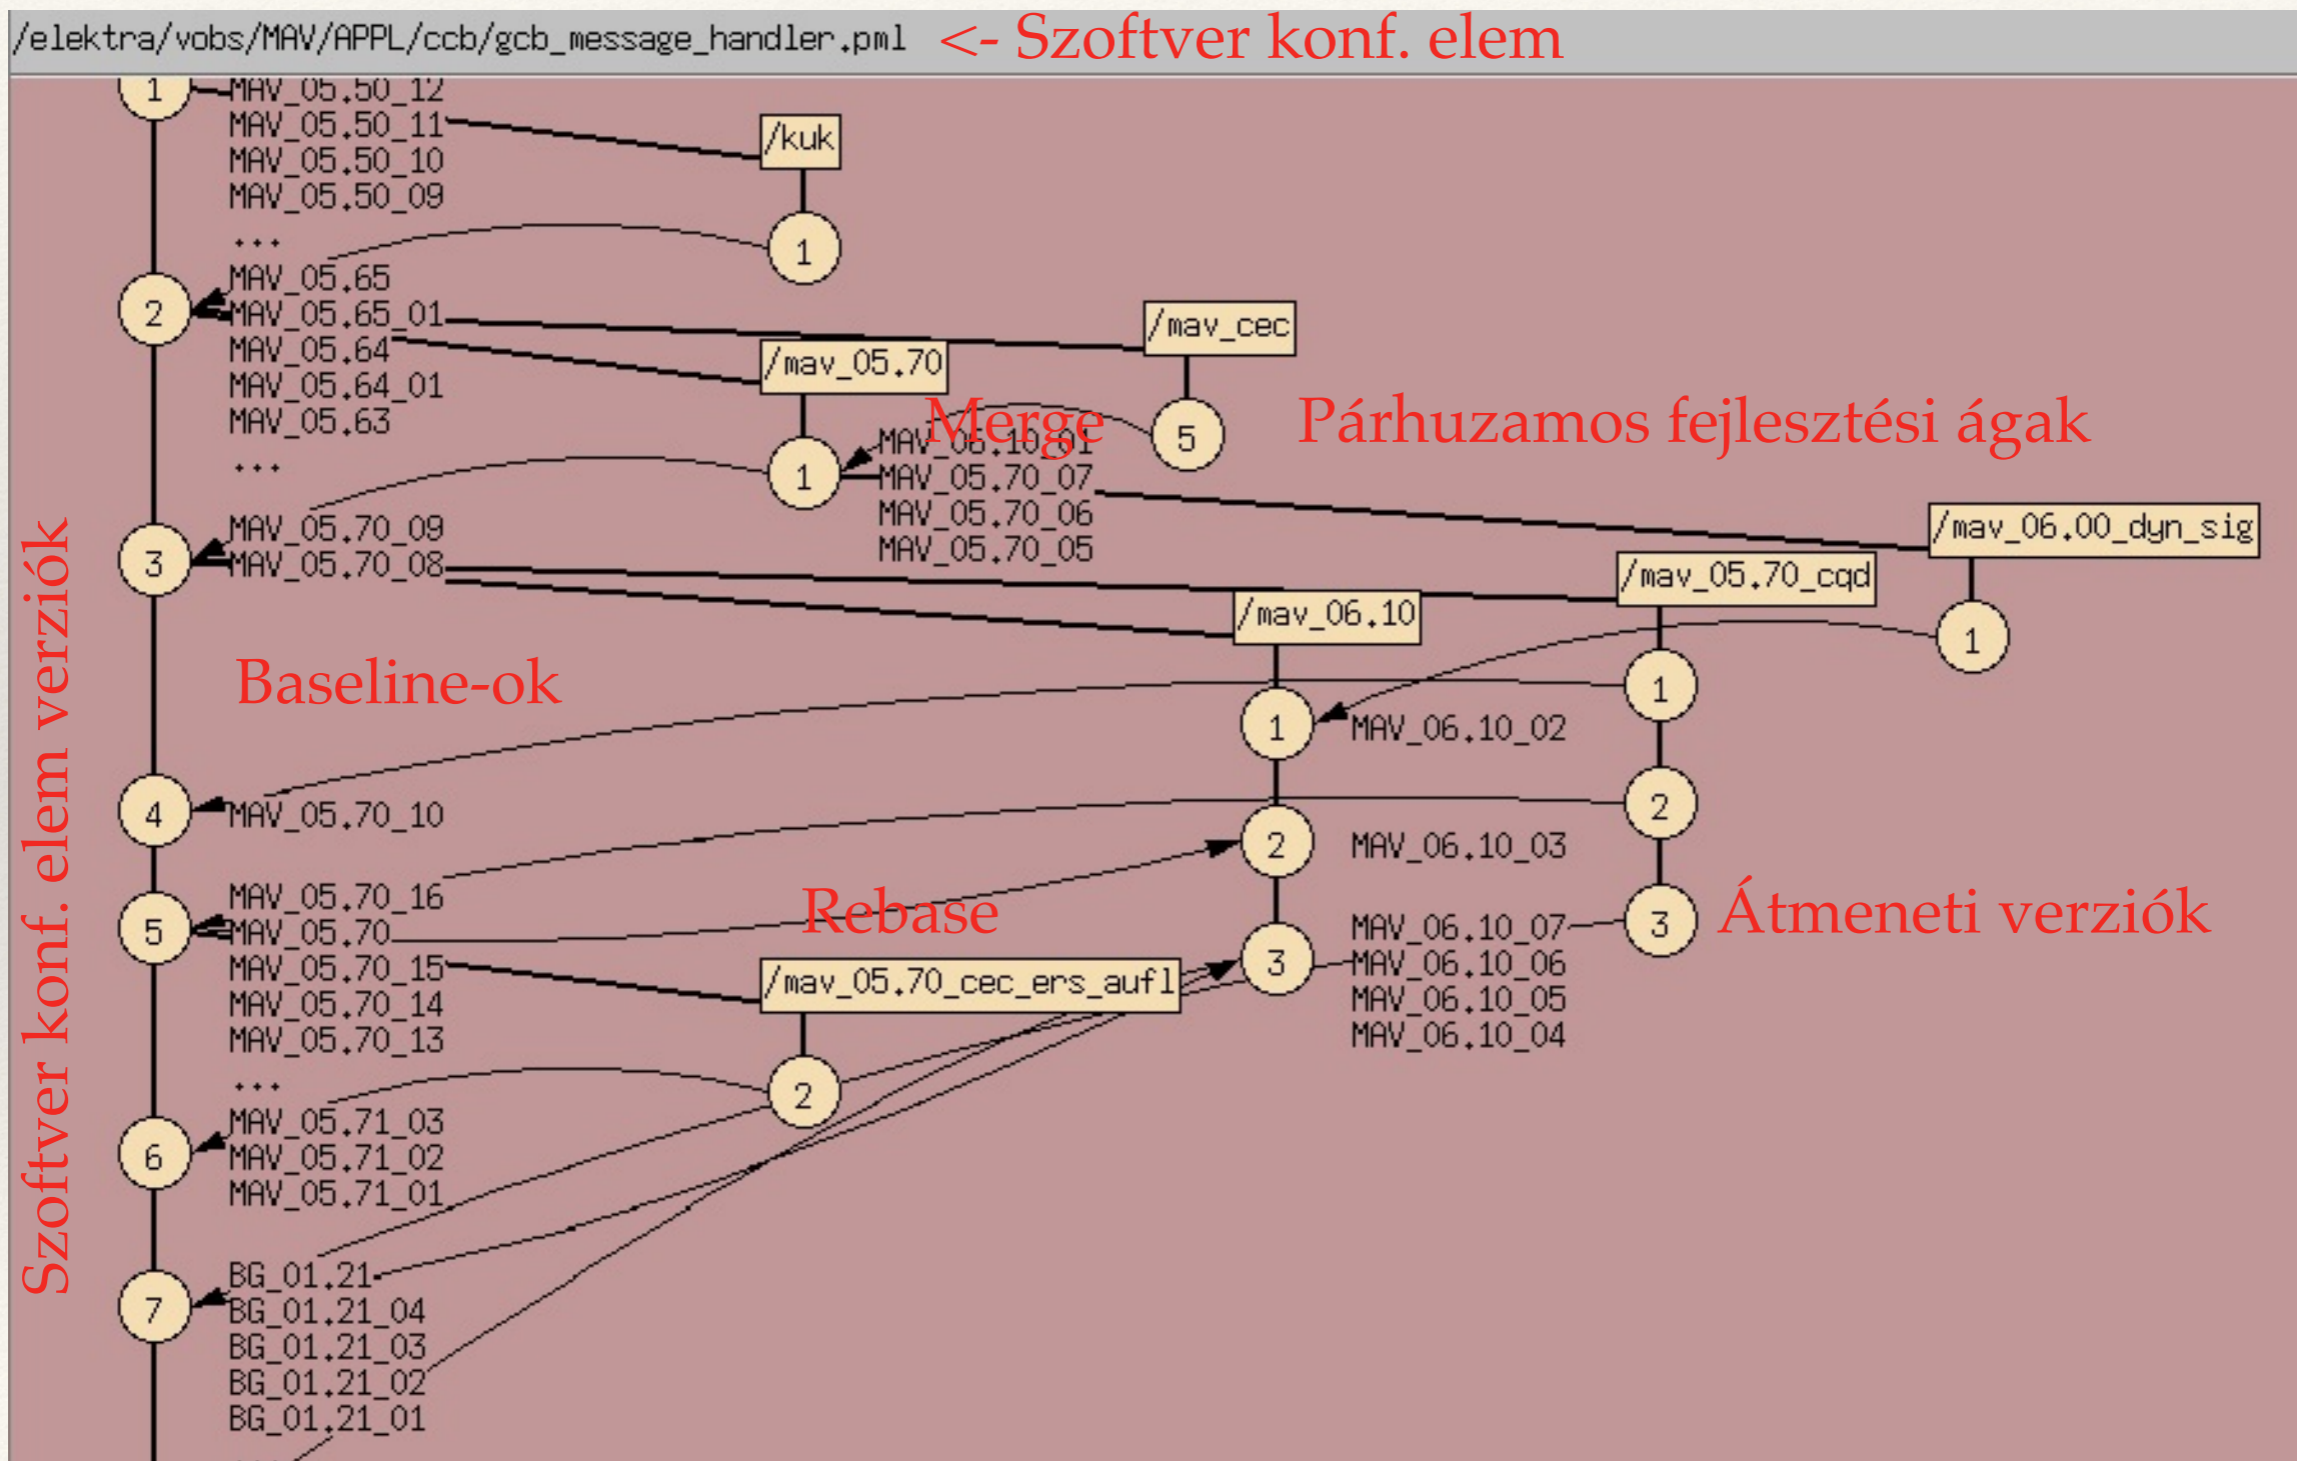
/elektra/vobs/MAV/APPL/ccb/gcb_message_handler.pml <- Szoftver konf. elem

1 MAV_05.50_12
MAV_05.50_11
MAV_05.50_10
MAV_05.50_09
...
/kuk
1
2 MAV_05.65
MAV_05.65_01
MAV_05.64
MAV_05.64_01
MAV_05.63
...
/mav_cec
/mav_05.70
Merge
5
Párhuzamos fejlesztési ágak
1
MAV_06.10_01
MAV_05.70_07
MAV_05.70_06
MAV_05.70_05
3 MAV_05.70_09
MAV_05.70_08
/mav_06.00_dyn_sig
/mav_05.70_cqd
/mav_06.10
1
Baseline-ok
1
1 MAV_06.10_02
4 MAV_05.70_10
2
2 MAV_06.10_03
5 MAV_05.70_16
MAV_05.70
MAV_05.70_15
MAV_05.70_14
MAV_05.70_13
...
Rebase
3 Átmeneti verziók
MAV_06.10_07
3 MAV_06.10_06
MAV_06.10_05
MAV_06.10_04
/mav_05.70_cec_ers_aufl
2
6 MAV_05.71_03
MAV_05.71_02
MAV_05.71_01
7 BG_01.21
BG_01.21_04
BG_01.21_03
BG_01.21_02
BG_01.21_01

Szoftver konf. elem verziók